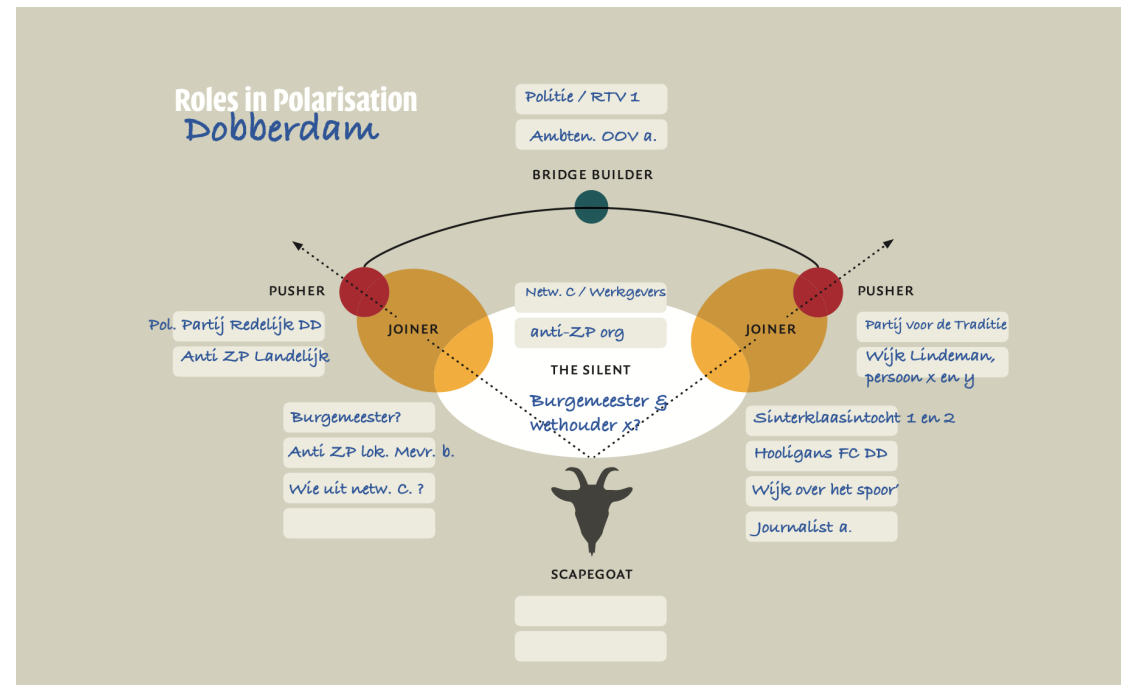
Roles in Polarisation
Dobberdam

Politie / RTV 1
Ambten. OOV a.

BRIDGE BUILDER

PUSHER
Pol. Partij Redelijk DD
Anti ZP Landelijk

JOINER

Netw. C / Werkgevers
anti-ZP org

THE SILENT
Burgemeester & wethouder x?

JOINER

PUSHER
Partij voor de Traditie
Wijk Lindeman, persoon x en y

Burgemeester?
Anti ZP lok. Mevr. b.
Wie uit netw. C. ?

Sinterklaasintocht 1 en 2
Hooligans FC DD
Wijk over het spoor
Journalist a.

SCAPEGOAT